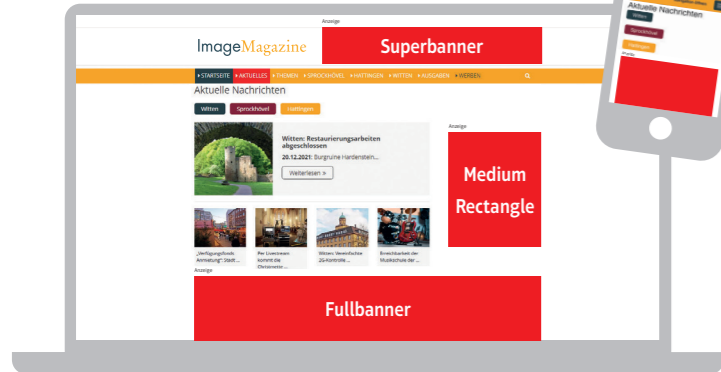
Anzeige

ImageMagazine

Superbanner

STARTSEITE AKTUELLES THEMEN SPROCKHÖVEL HATTINGEN WITTEN AUSGABEN WERBEN

Aktuelle Nachrichten

Witten Sprockhövel Hattingen

Witten: Restaurierungsarbeiten abgeschlossen

20.12.2021: Burgruine Hardenstein...

Weiterlesen »

Anzeige

Medium Rectangle

„Verfügungsfonds Anmietung": Stadt...

Per Livestream kommt die Christmette ...

Witten: Vereinfachte 2G-Kontrolle ...

Erweiterbarkeit der Musikschule der ...

Anzeige

Fullbanner

Aktuelle Nachrichten

Witten

Sprockhövel

Hattingen